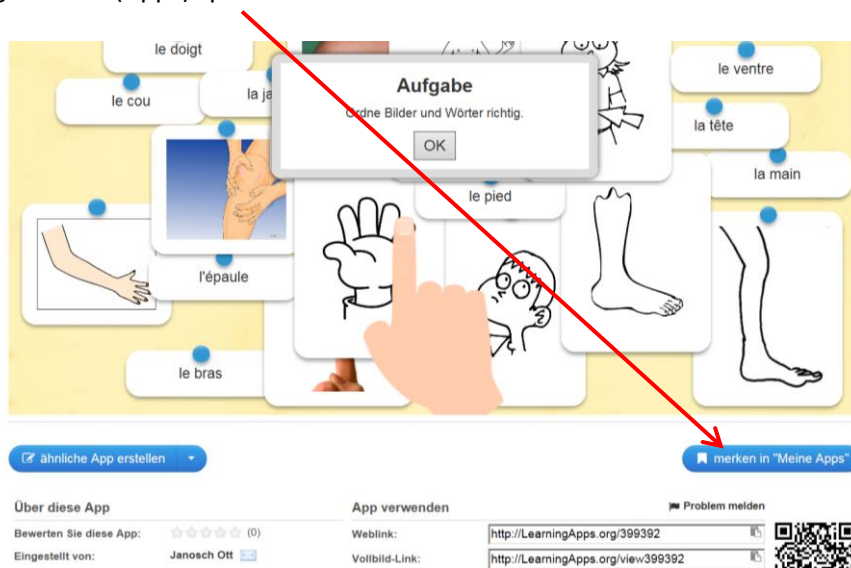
le doigt

le cou

la ja

Aufgabe

Ordne Bilder und Wörter richtig.

OK

le ventre

la tête

la main

le pied

l'épaule

le bras

ähnliche App erstellen

merken in "Meine Apps"

Über diese App

Bewerten Sie diese App: (0)

Eingestellt von: Janosch Ott

App verwenden

Problem melden

Weblink: http://LearningApps.org/399392

Vollbild-Link: http://LearningApps.org/view399392